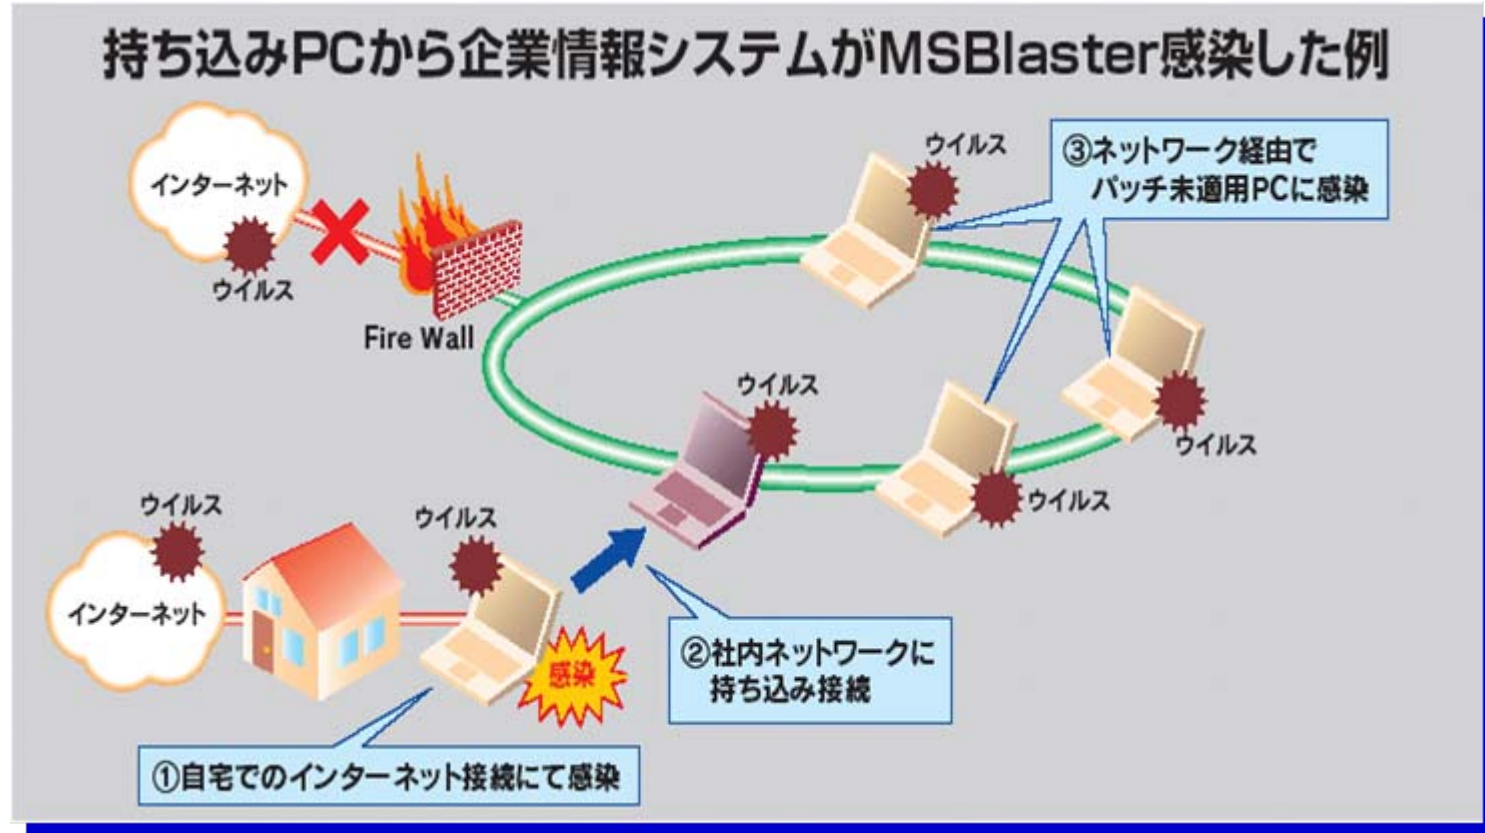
持ち込みPCから企業情報システムがMSBlaster感染した例

インターネット

ウイルス

Fire Wall

ウイルス

③ネットワーク経由で
パッチ未適用PCに感染

ウイルス

ウイルス

ウイルス

ウイルス

ウイルス

インターネット

ウイルス

感染

②社内ネットワークに
持ち込み接続

①自宅でのインターネット接続にて感染